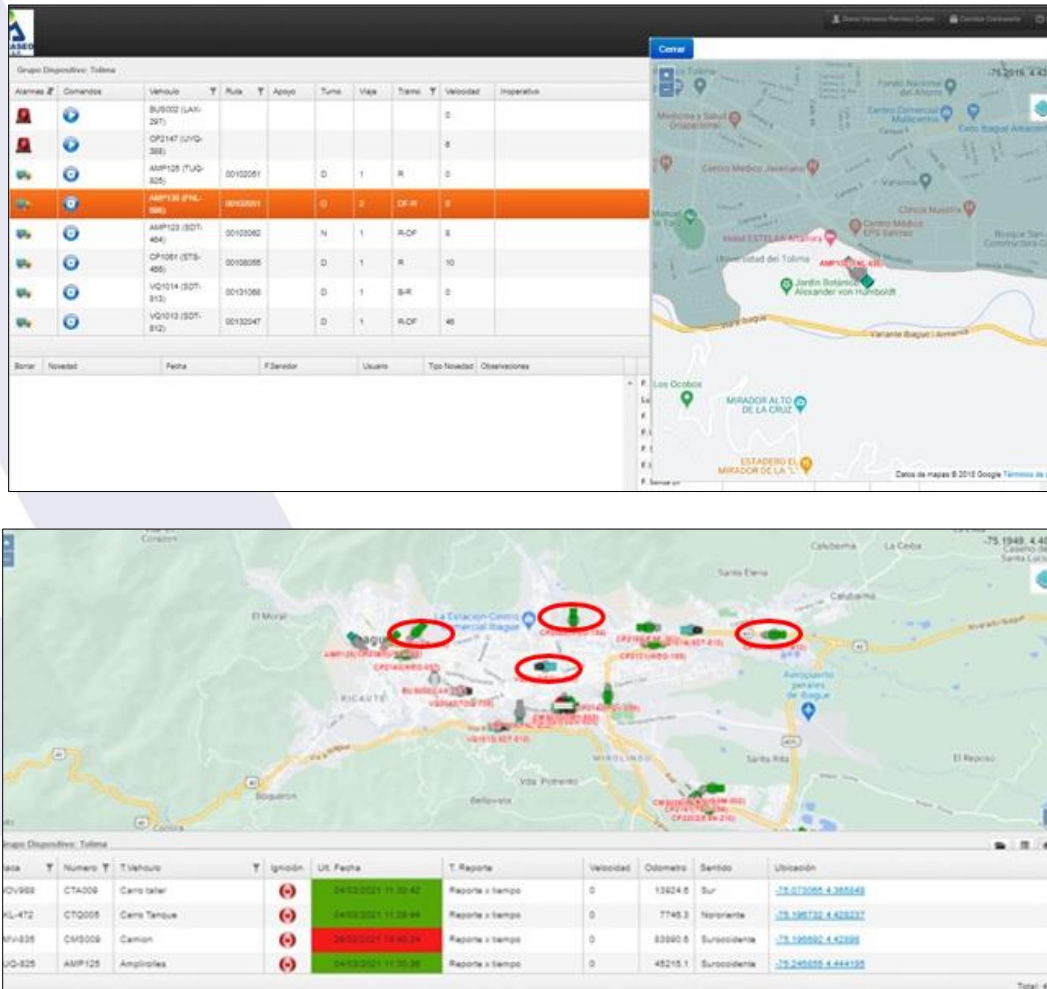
ASEO

Cerrar

Grupo Dispositivo: Tolima

| Alarmas | Comandos | Vehiculo | Ruta | Apoyo | Turno | Viaje | Tramo | Velocidad | Inoperativo |
|---|---|---|---|---|---|---|---|---|---|
| | | BUS002 (LAX-297) | | | | | | 0 | |
| | | CP2147 (UYQ-388) | | | | | | 8 | |
| | | AMP125 (TUQ-825) | 00102061 | | D | 1 | R | 0 | |
| | | AMP130 (FNL-086) | 00102051 | | D | 2 | DF-R | 0 | |
| | | AMP123 (SDT-464) | 00103062 | | N | 1 | R-DF | 8 | |
| | | CP1061 (STS-455) | 00108055 | | D | 1 | R | 10 | |
| | | VQ1014 (SDT-813) | 00131068 | | D | 1 | B-R | 0 | |
| | | VQ1013 (SDT-812) | 00132047 | | D | 1 | R-DF | 46 | |

Borrar | Novedad | Fecha | F.Servidor | Usuario | Tipo Novedad | Observaciones

-75.2016, 4.43
Fondo Nacional del Ahorro
Centro Comercial Multicentro
Éxito Ibagué Aracantos
Medicina y Salud Ocupacional
Centro Medico Javeriano
Clinica Nuestra
Manuel
Hotel ESTELAR Altamira
Centro Médico EPS Salud
Universidad del Tolima
AMP130 (FNL-086)
Jardín Botánico Alexander von Humboldt
Bosque San Constructora
Vía Ibagué
Variante Ibagué - Armenia
Los Ocobos
MIRADOR ALTO DE LA CRUZ
ESTADERO EL MIRADOR DE LA "L"
Datos de mapas ©2018 Google Términos de

-75.1949, 4.40
Corazón
Calubama
La Ceiba
Santa Elena
Calubama
El Moral
La Estación Centro Comercial Ibagué
Ibagué
Aeropuerto perales de Ibagué
RICAURTE
MIROLINDO
Santa Rita
El Reposo
Vda. Potrerito
Boquerón
Bellavista
Coello

Grupo Dispositivo: Tolima

| Placa | Numero | T.Vehiculo | Ignición | Ult. Fecha | T. Reporte | Velocidad | Odometro | Sentido | Ubicación |
|---|---|---|---|---|---|---|---|---|---|
| OV968 | CTA009 | Carro taller | | 04/03/2021 11:30:42 | Reporte x tiempo | 0 | 13924.6 | Sur | -75.079066 4.366946 |
| KL-472 | CTQ005 | Carro Tanque | | 04/03/2021 11:29:44 | Reporte x tiempo | 0 | 7746.3 | Nororiente | -75.196732 4.429237 |
| MV-835 | CMS009 | Camion | | 26/02/2021 15:45:24 | Reporte x tiempo | 0 | 83890.6 | Suroccidente | -75.196692 4.42998 |
| UQ-825 | AMP125 | Ampliroles | | 04/03/2021 11:30:36 | Reporte x tiempo | 0 | 45215.1 | Suroccidente | -75.245555 4.444195 |

Total: 4